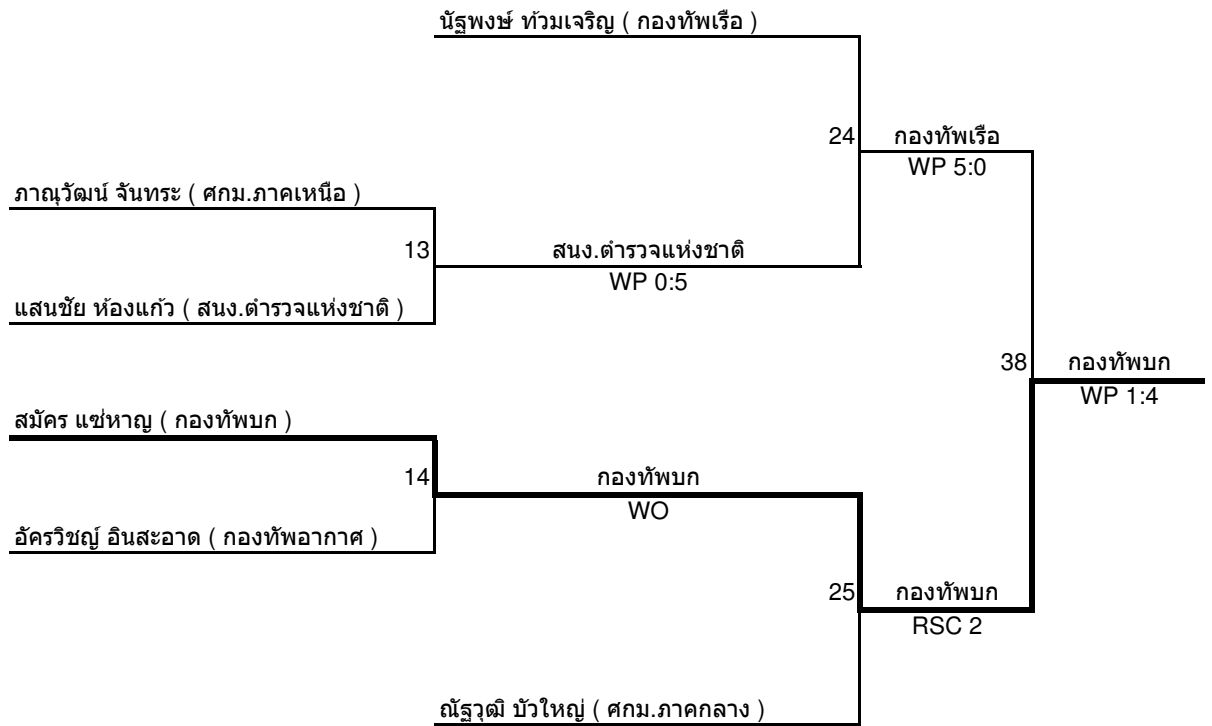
นัฐพงษ์ ท้วมเจริญ ( กองทัพเรือ )

24 กองทัพเรือ
WP 5:0

ภาณุวัฒน์ จันทระ ( ศกม.ภาคเหนือ )

13 สนง.ตำรวจแห่งชาติ
WP 0:5

แสนชัย ห้องแก้ว ( สนง.ตำรวจแห่งชาติ )

38 กองทัพบก
WP 1:4

สมัคร แซ่หาญ ( กองทัพบก )

14 กองทัพบก
WO

อัครวิชญ์ อินสะอาด ( กองทัพอากาศ )

25 กองทัพบก
RSC 2

ณัฐวุฒิ บัวใหญ่ ( ศกม.ภาคกลาง )